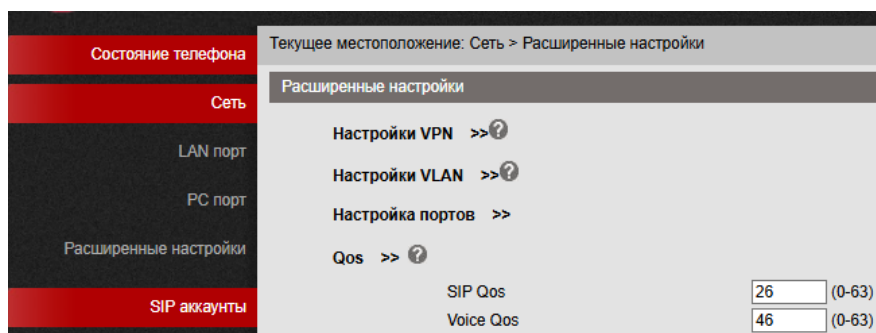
Состояние телефона

Сеть

LAN порт

PC порт

Расширенные настройки

SIP аккаунты

Текущее местоположение: Сеть > Расширенные настройки

Расширенные настройки

Настройки VPN >>

Настройки VLAN >>

Настройка портов >>

Qos >>

SIP Qos 26 (0-63)

Voice Qos 46 (0-63)